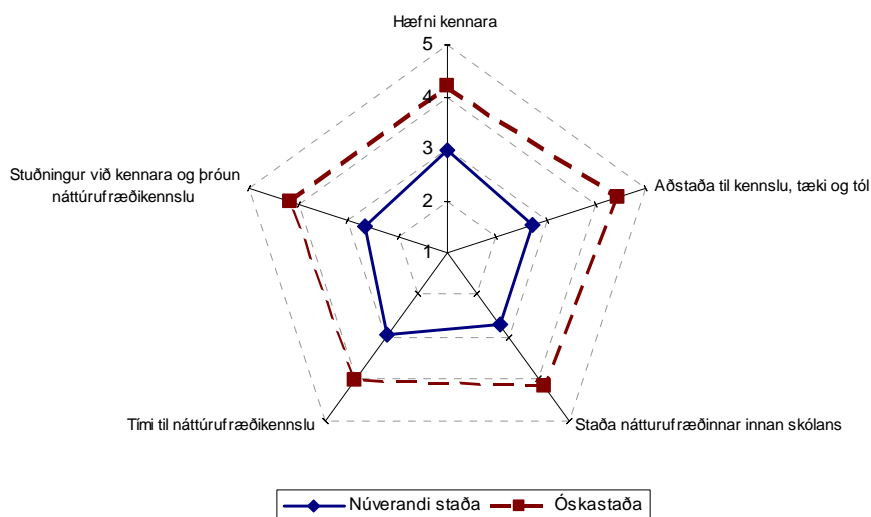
Hæfni kennara

5
4
3
2
1

Aðstaða til kennslu, tæki og tól

Staða náttúrufræðinnar innan skólans

Tími til náttúrufræðikennslu

Stuðningur við kennara og þróun náttúrufræðikennslu

Núverandi staða
Óskastaða